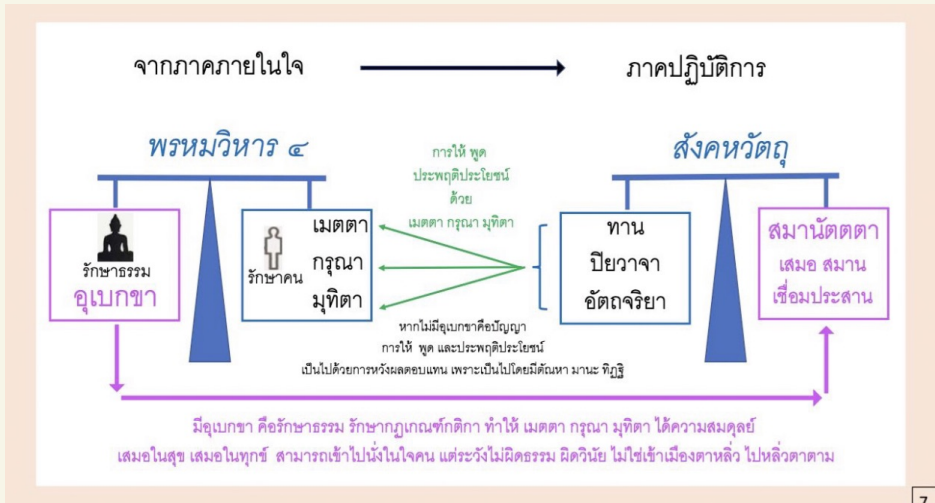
จากภาคภายในใจ

ภาคปฏิบัติการ

พรหมวิหาร ๔

สังคหวัตถุ

การให้ พูด ประพฤติประโยชน์ ด้วย เมตตา กรุณา มุทิตา

รักษาธรรม
อุเบกขา

รักษาคน

เมตตา
กรุณา
มุทิตา

ทาน
ปิยวาจา
อัตถจริยา

สมานัตตตา
เสมอ สมาน
เชื่อมประสาน

หากไม่มีอุเบกขาคือปัญญา การให้ พูด และประพฤติประโยชน์ เป็นไปด้วยการหวังผลตอบแทน เพราะเป็นไปโดยมีตัณหา มานะ ทิฏฐิ

มีอุเบกขา คือรักษาธรรม รักษากฎเกณฑ์กติกา ทำให้ เมตตา กรุณา มุทิตา ได้ความสมดุลย์
เสมอในสุข เสมอในทุกข์ สามารถเข้าไปนั่งในใจคน แต่ระวังไม่ผิดธรรม ผิดวินัย ไม่ใช่เข้าเมืองตาหลิ่ว ไปหลิ่วตาตาม

7